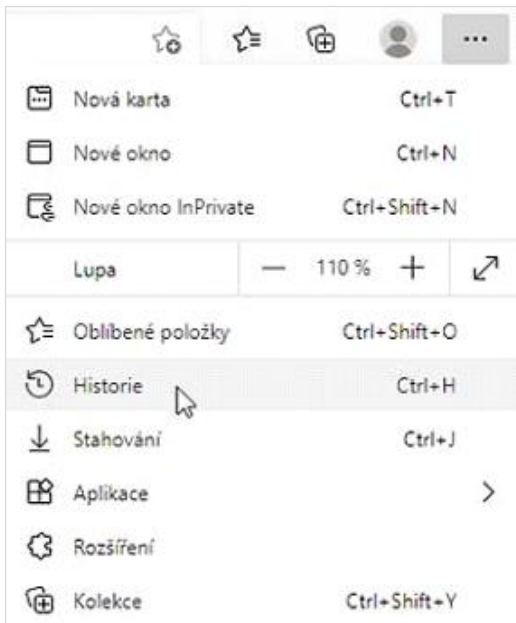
...

Nová karta Ctrl+T

Nové okno Ctrl+N

Nové okno InPrivate Ctrl+Shift+N

Lupa — 110 % +

Oblíbené položky Ctrl+Shift+O

Historie Ctrl+H

Stahování Ctrl+J

Aplikace >

Rozšíření

Kolekce Ctrl+Shift+Y